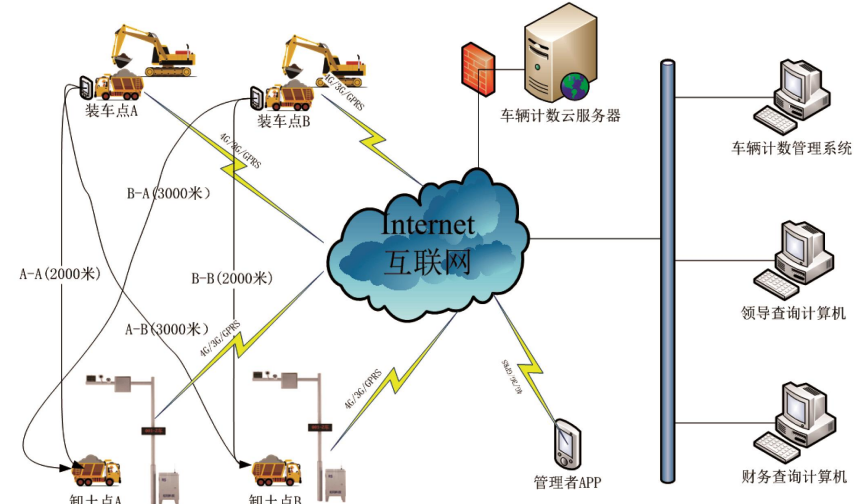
装车点A

装车点B

4G/3G/GPRS

4G/3G/GPRS

车辆计数云服务器

车辆计数管理系统

B-A(3000米)

A-A(2000米)

B-B(2000米)

Internet
互联网

领导查询计算机

A-B(3000米)

4G/3G/GPRS

4G/3G/GPRS

SMS/3G/4G

管理者APP

财务查询计算机

卸土点A

卸土点B